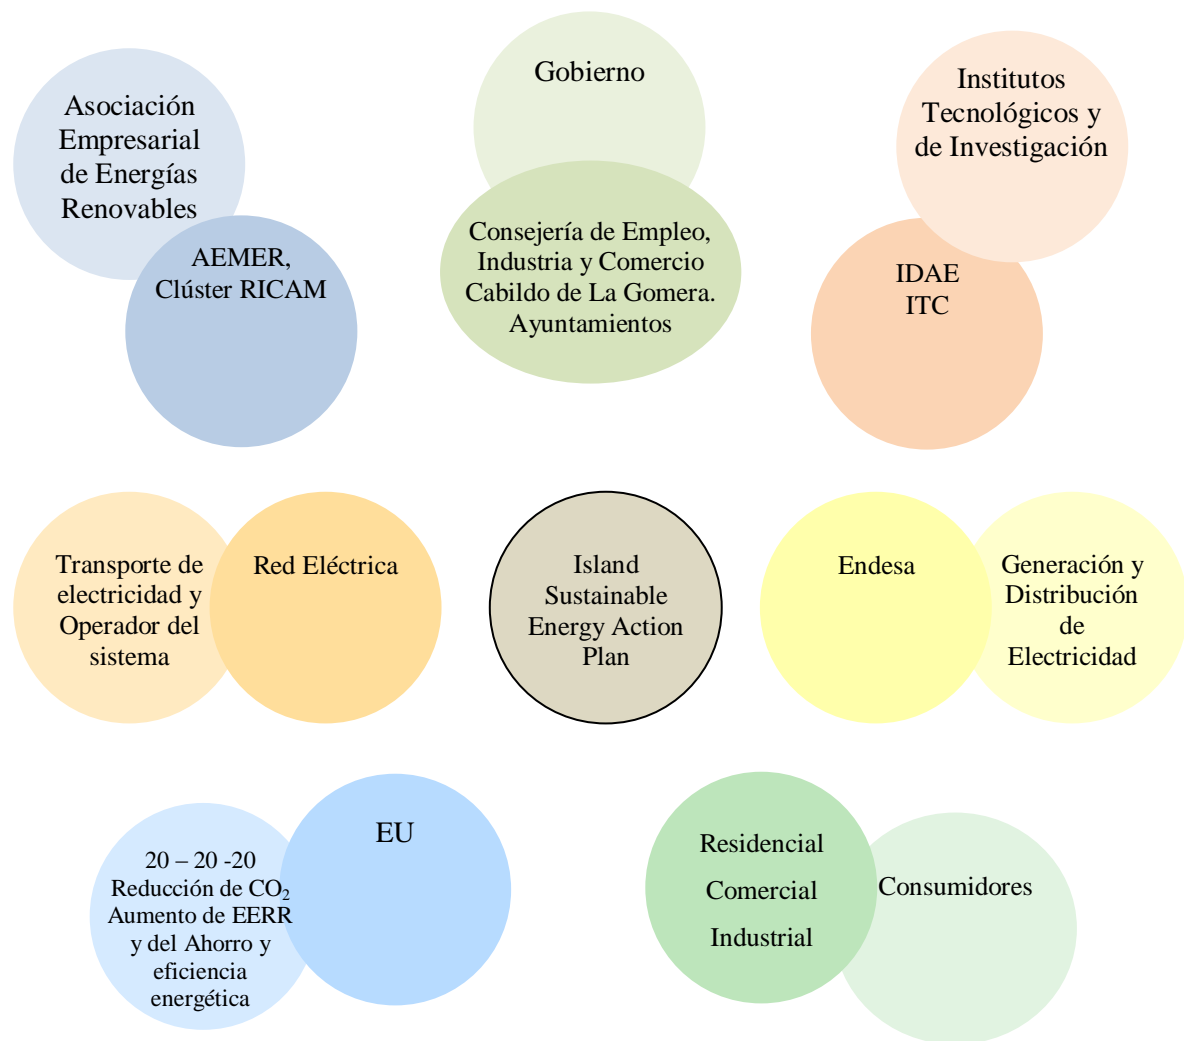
Asociación Empresarial de Energías Renovables

AEMER, Clúster RICAM

Gobierno

Consejería de Empleo, Industria y Comercio Cabildo de La Gomera. Ayuntamientos

Institutos Tecnológicos y de Investigación

IDAE ITC

Transporte de electricidad y Operador del sistema

Red Eléctrica

Island Sustainable Energy Action Plan

Endesa

Generación y Distribución de Electricidad

20 – 20 -20 Reducción de $CO_2$ Aumento de EERR y del Ahorro y eficiencia energética

EU

Residencial

Comercial

Industrial

Consumidores